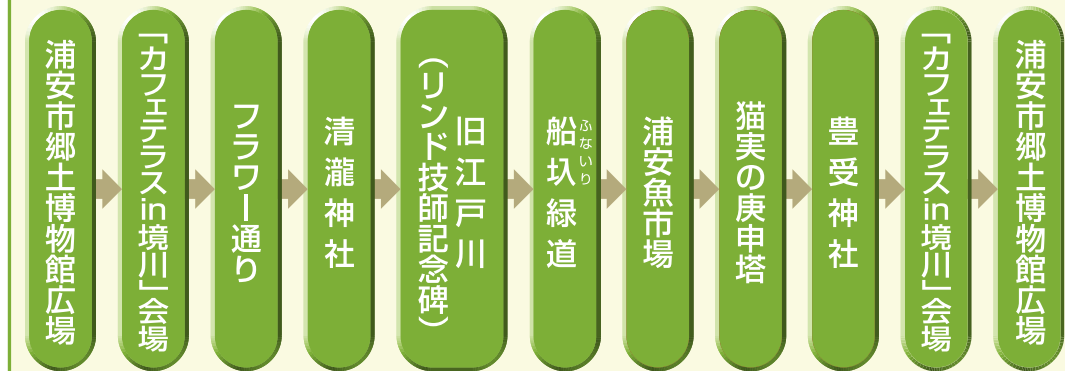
浦安市郷土博物館広場

「カフェテラスin境川」会場

フラワー通り

清瀧神社

旧江戸川（リンド技師記念碑）

船圦（ふないり）緑道

浦安魚市場

猫実の庚申塔

豊受神社

「カフェテラスin境川」会場

浦安市郷土博物館広場